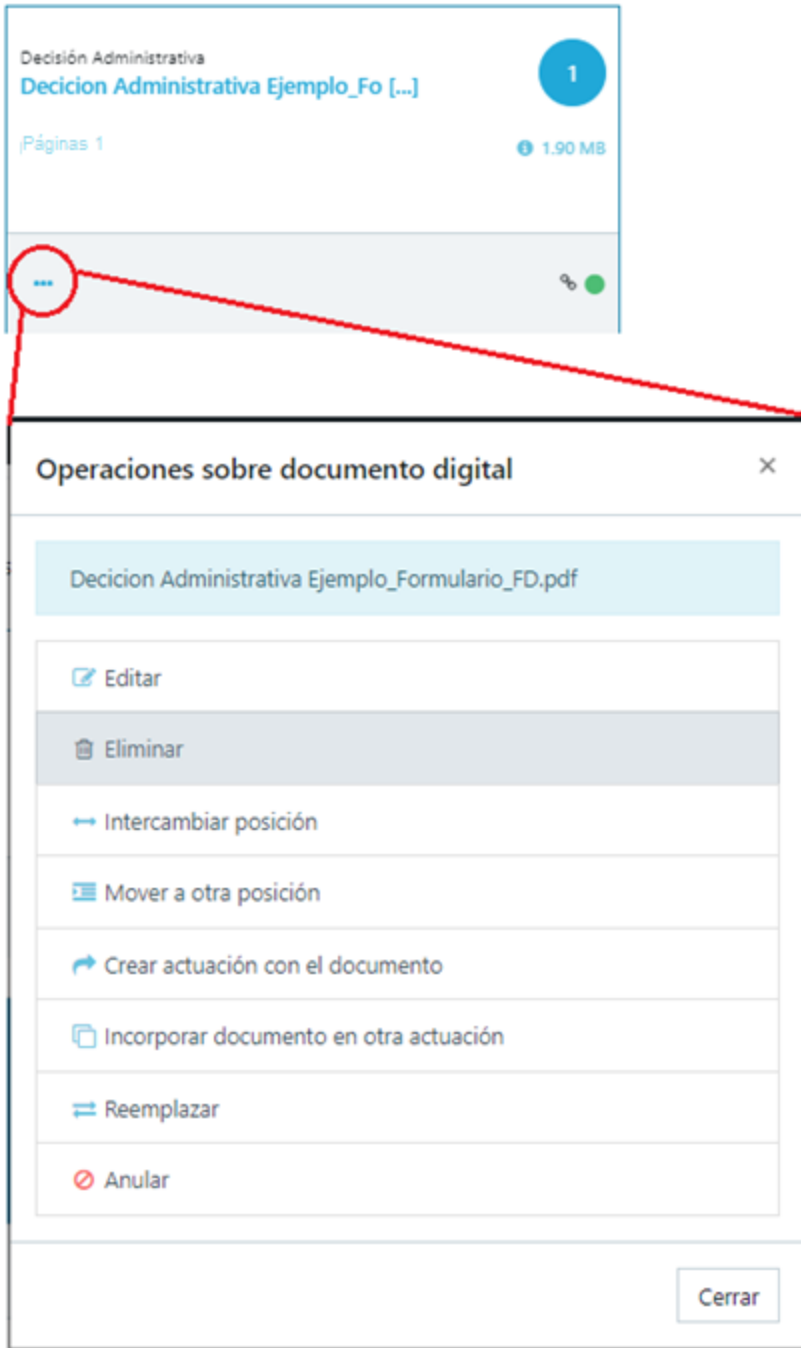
Decisión Administrativa
Decicion Administrativa Ejemplo_Fo [...]

1

¡Páginas 1

1.90 MB

...

Operaciones sobre documento digital

×

Decicion Administrativa Ejemplo_Formulario_FD.pdf

Editar

Eliminar

Intercambiar posición

Mover a otra posición

Crear actuación con el documento

Incorporar documento en otra actuación

Reemplazar

Anular

Cerrar